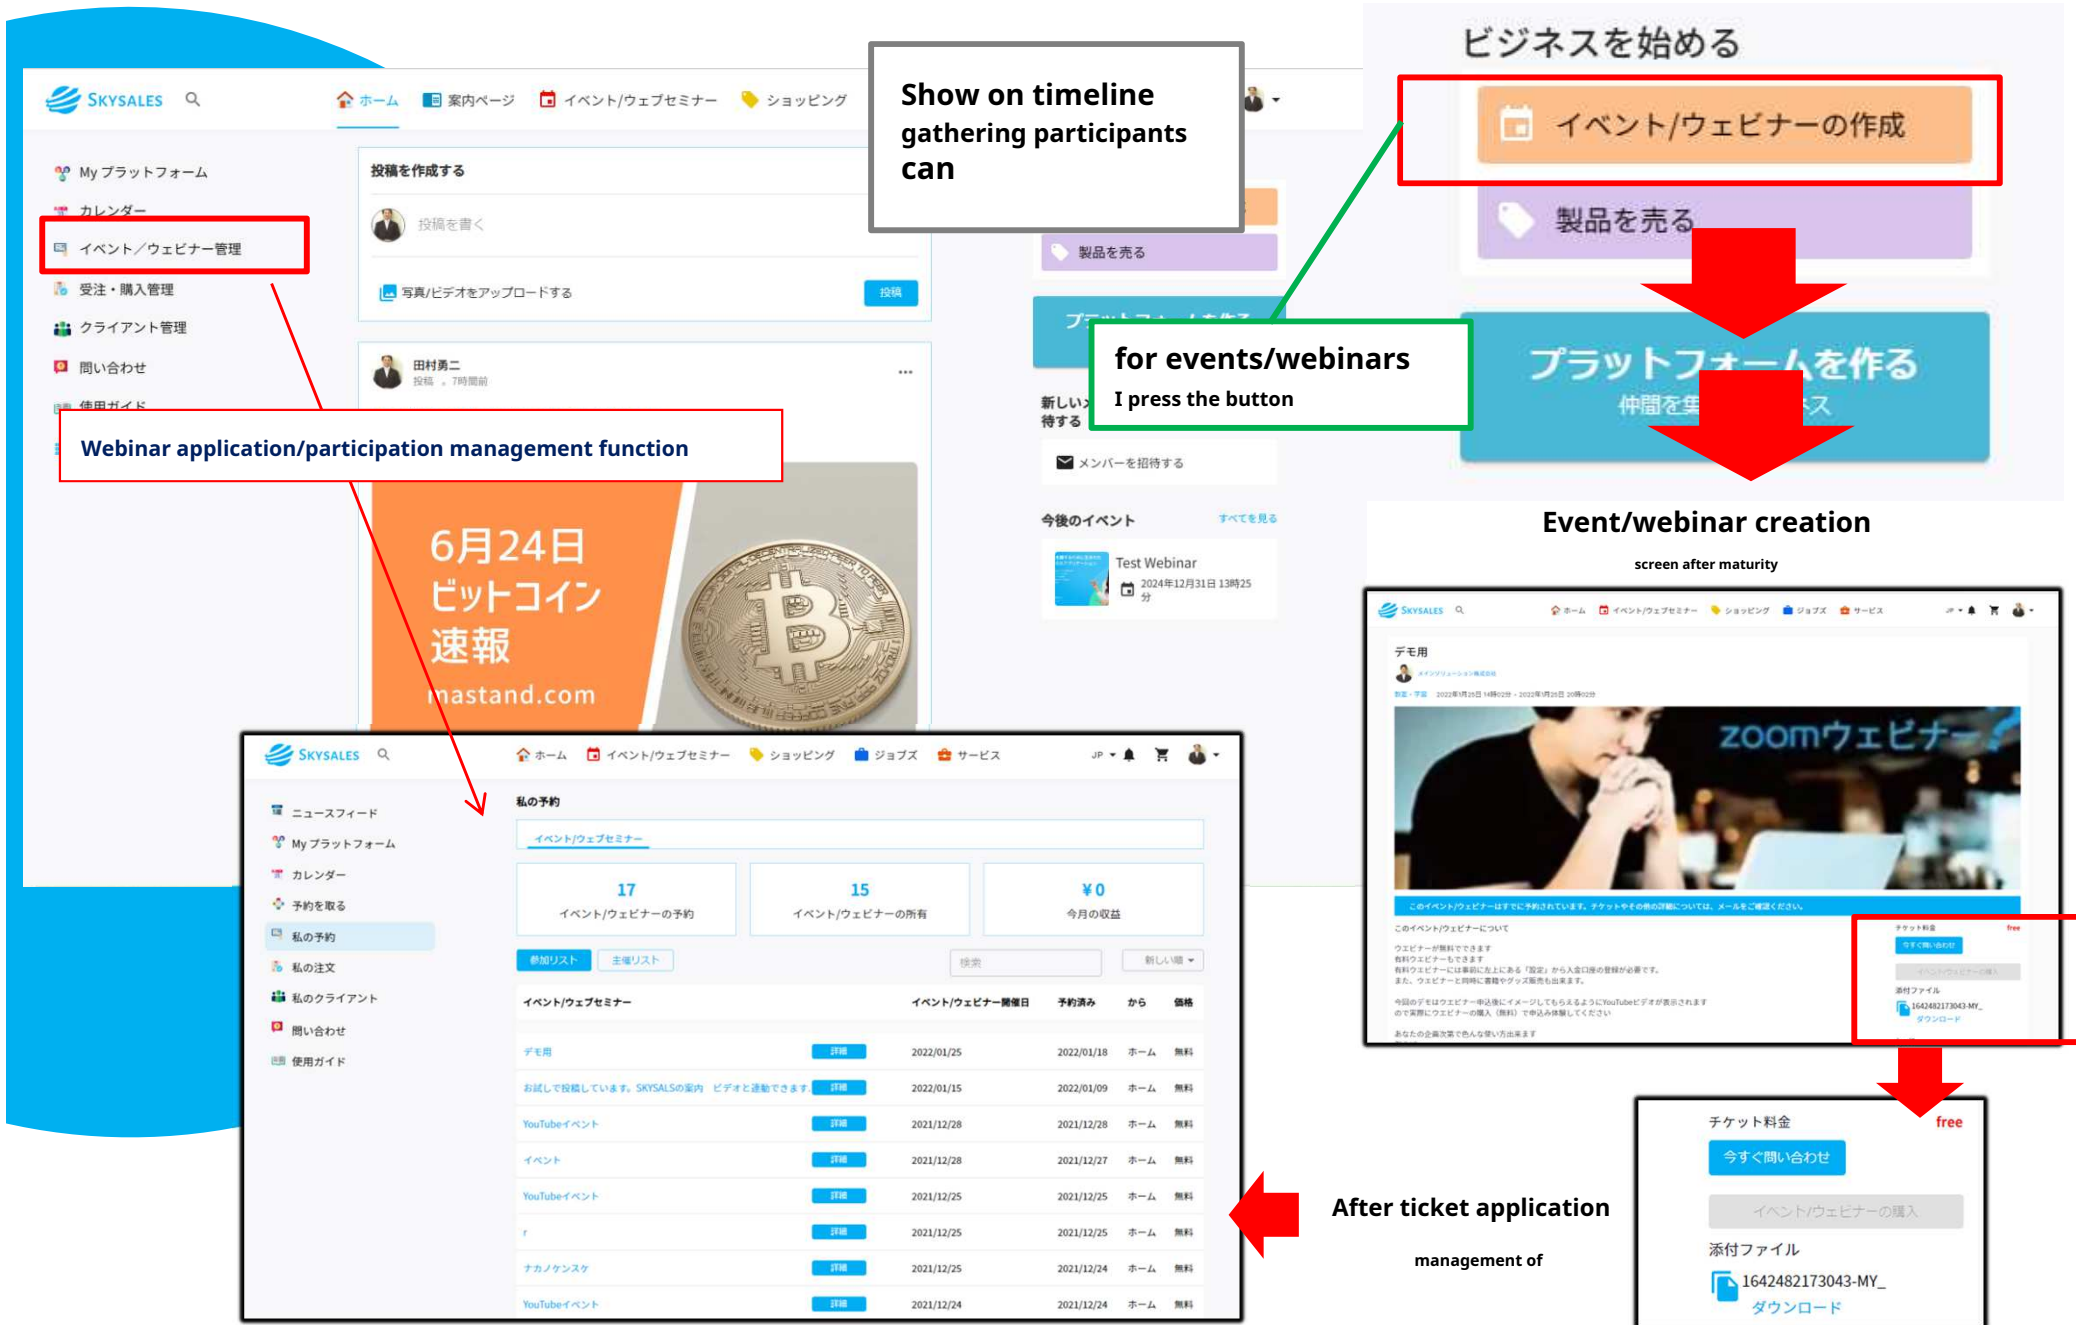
SKYSALES
ホーム 案内ページ イベント/ウェブセミナー ショッピング

My プラットフォーム
カレンダー
イベント／ウェビナー管理
受注・購入管理
クライアント管理
問い合わせ
使用ガイド

投稿を作成する
投稿を書く
写真/ビデオをアップロードする
投稿

田村勇二
投稿 7時間前

Show on timeline gathering participants can

Webinar application/participation management function

6月24日
ビットコイン
速報
mastand.com

製品を売る
新しいメンバーを招待する
メンバーを招待する
今後のイベント すべてを見る
Test Webinar
2024年12月31日 13時25分

for events/webinars
I press the button

ビジネスを始める
イベント/ウェビナーの作成
製品を売る
プラットフォームを作る
仲間を集

Event/webinar creation
screen after maturity

SKYSALES
ホーム イベント/ウェブセミナー ショッピング ジョブズ サービス
デモ用
zoomウェビナー
このイベント/ウェビナーについて
チケット料金 free
今すぐ問い合わせ
添付ファイル
1642482173043-MY_
ダウンロード

SKYSALES
ホーム イベント/ウェブセミナー ショッピング ジョブズ サービス JP
ニュースフィード
My プラットフォーム
カレンダー
予約を取る
私の予約
私の注文
私のクライアント
問い合わせ
使用ガイド

私の予約
イベント/ウェブセミナー

| 17 | 15 | ¥0 |
|---|---|---|
| イベント/ウェビナーの予約 | イベント/ウェビナーの所有 | 今月の収益 |

参加リスト 主催リスト 検索 新しい順

| イベント/ウェブセミナー | | イベント/ウェビナー開催日 | 予約済み | から | 価格 |
|---|---|---|---|---|---|
| デモ用 | 詳細 | 2022/01/25 | 2022/01/18 | ホーム | 無料 |
| お試しで投稿しています。SKYSALSの案内 ビデオと連動できます | 詳細 | 2022/01/15 | 2022/01/09 | ホーム | 無料 |
| YouTubeイベント | 詳細 | 2021/12/28 | 2021/12/28 | ホーム | 無料 |
| イベント | 詳細 | 2021/12/28 | 2021/12/27 | ホーム | 無料 |
| YouTubeイベント | 詳細 | 2021/12/25 | 2021/12/25 | ホーム | 無料 |
| r | 詳細 | 2021/12/25 | 2021/12/25 | ホーム | 無料 |
| ナカノケンスケ | 詳細 | 2021/12/25 | 2021/12/24 | ホーム | 無料 |
| YouTubeイベント | 詳細 | 2021/12/24 | 2021/12/24 | ホーム | 無料 |

After ticket application
management of

チケット料金 free
今すぐ問い合わせ
イベント/ウェビナーの購入
添付ファイル
1642482173043-MY_
ダウンロード